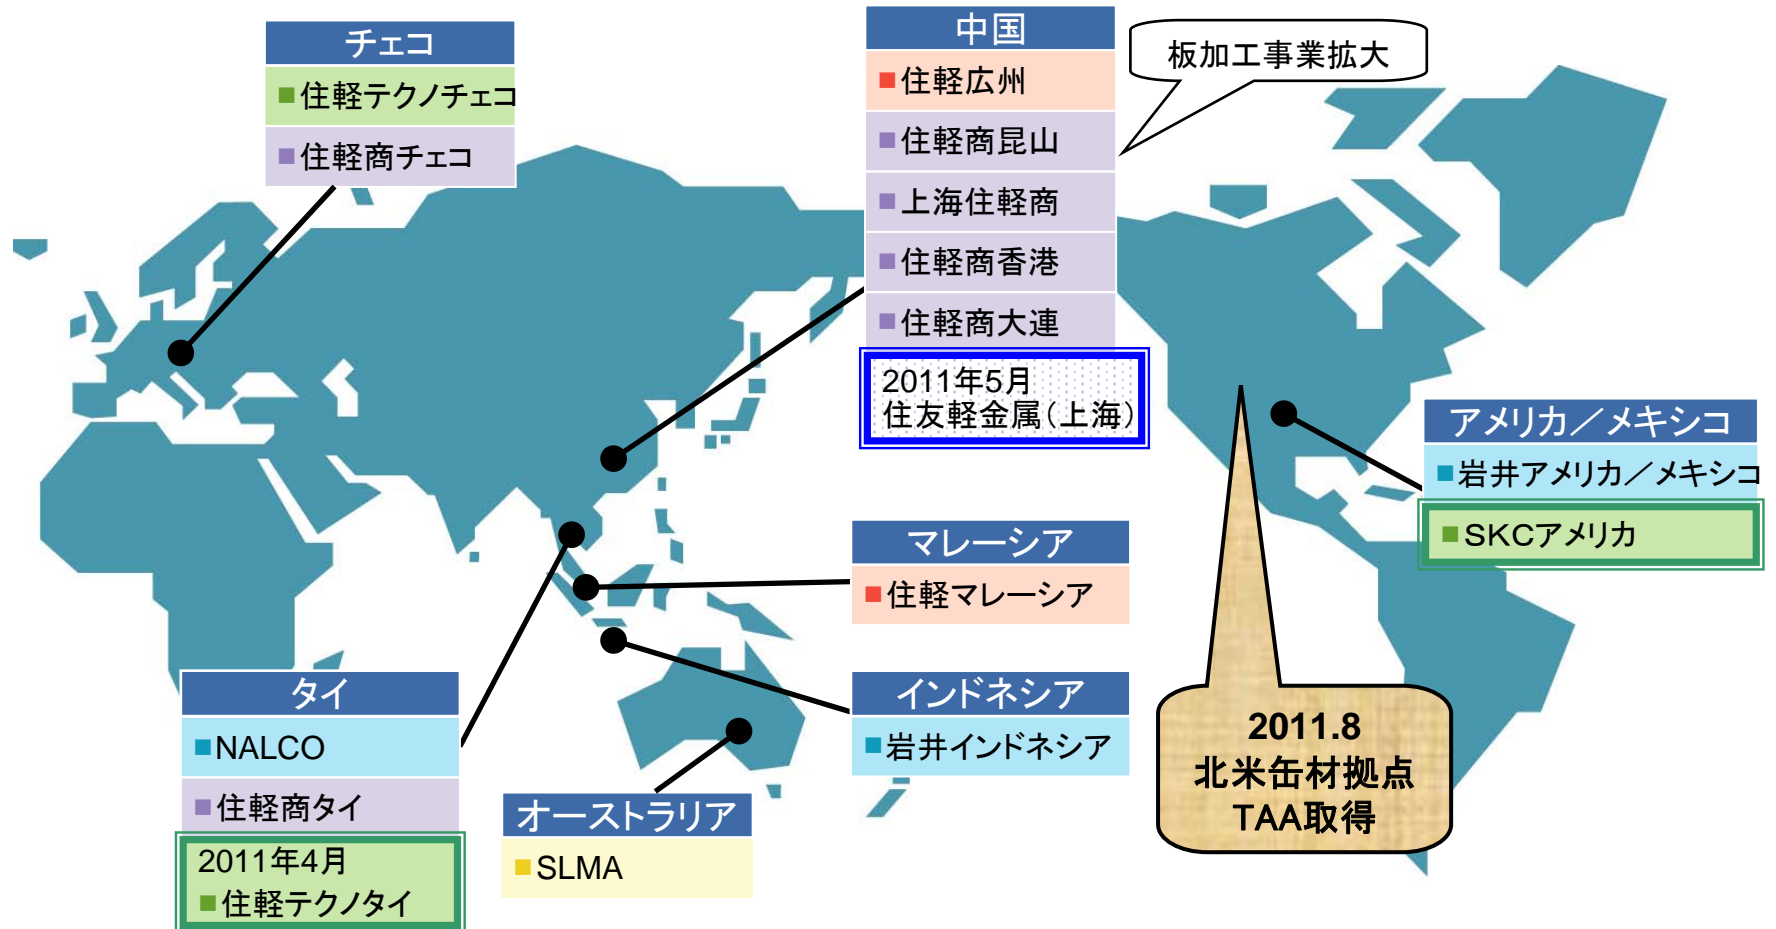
チェコ
■住軽テクノチェコ
■住軽商チェコ

中国
■住軽広州
■住軽商昆山
■上海住軽商
■住軽商香港
■住軽商大連
2011年5月
住友軽金属(上海)

板加工事業拡大

アメリカ／メキシコ
■岩井アメリカ／メキシコ
■SKCアメリカ

マレーシア
■住軽マレーシア

インドネシア
■岩井インドネシア

2011.8
北米缶材拠点
TAA取得

タイ
■NALCO
■住軽商タイ
2011年4月
■住軽テクノタイ

オーストラリア
■SLMA